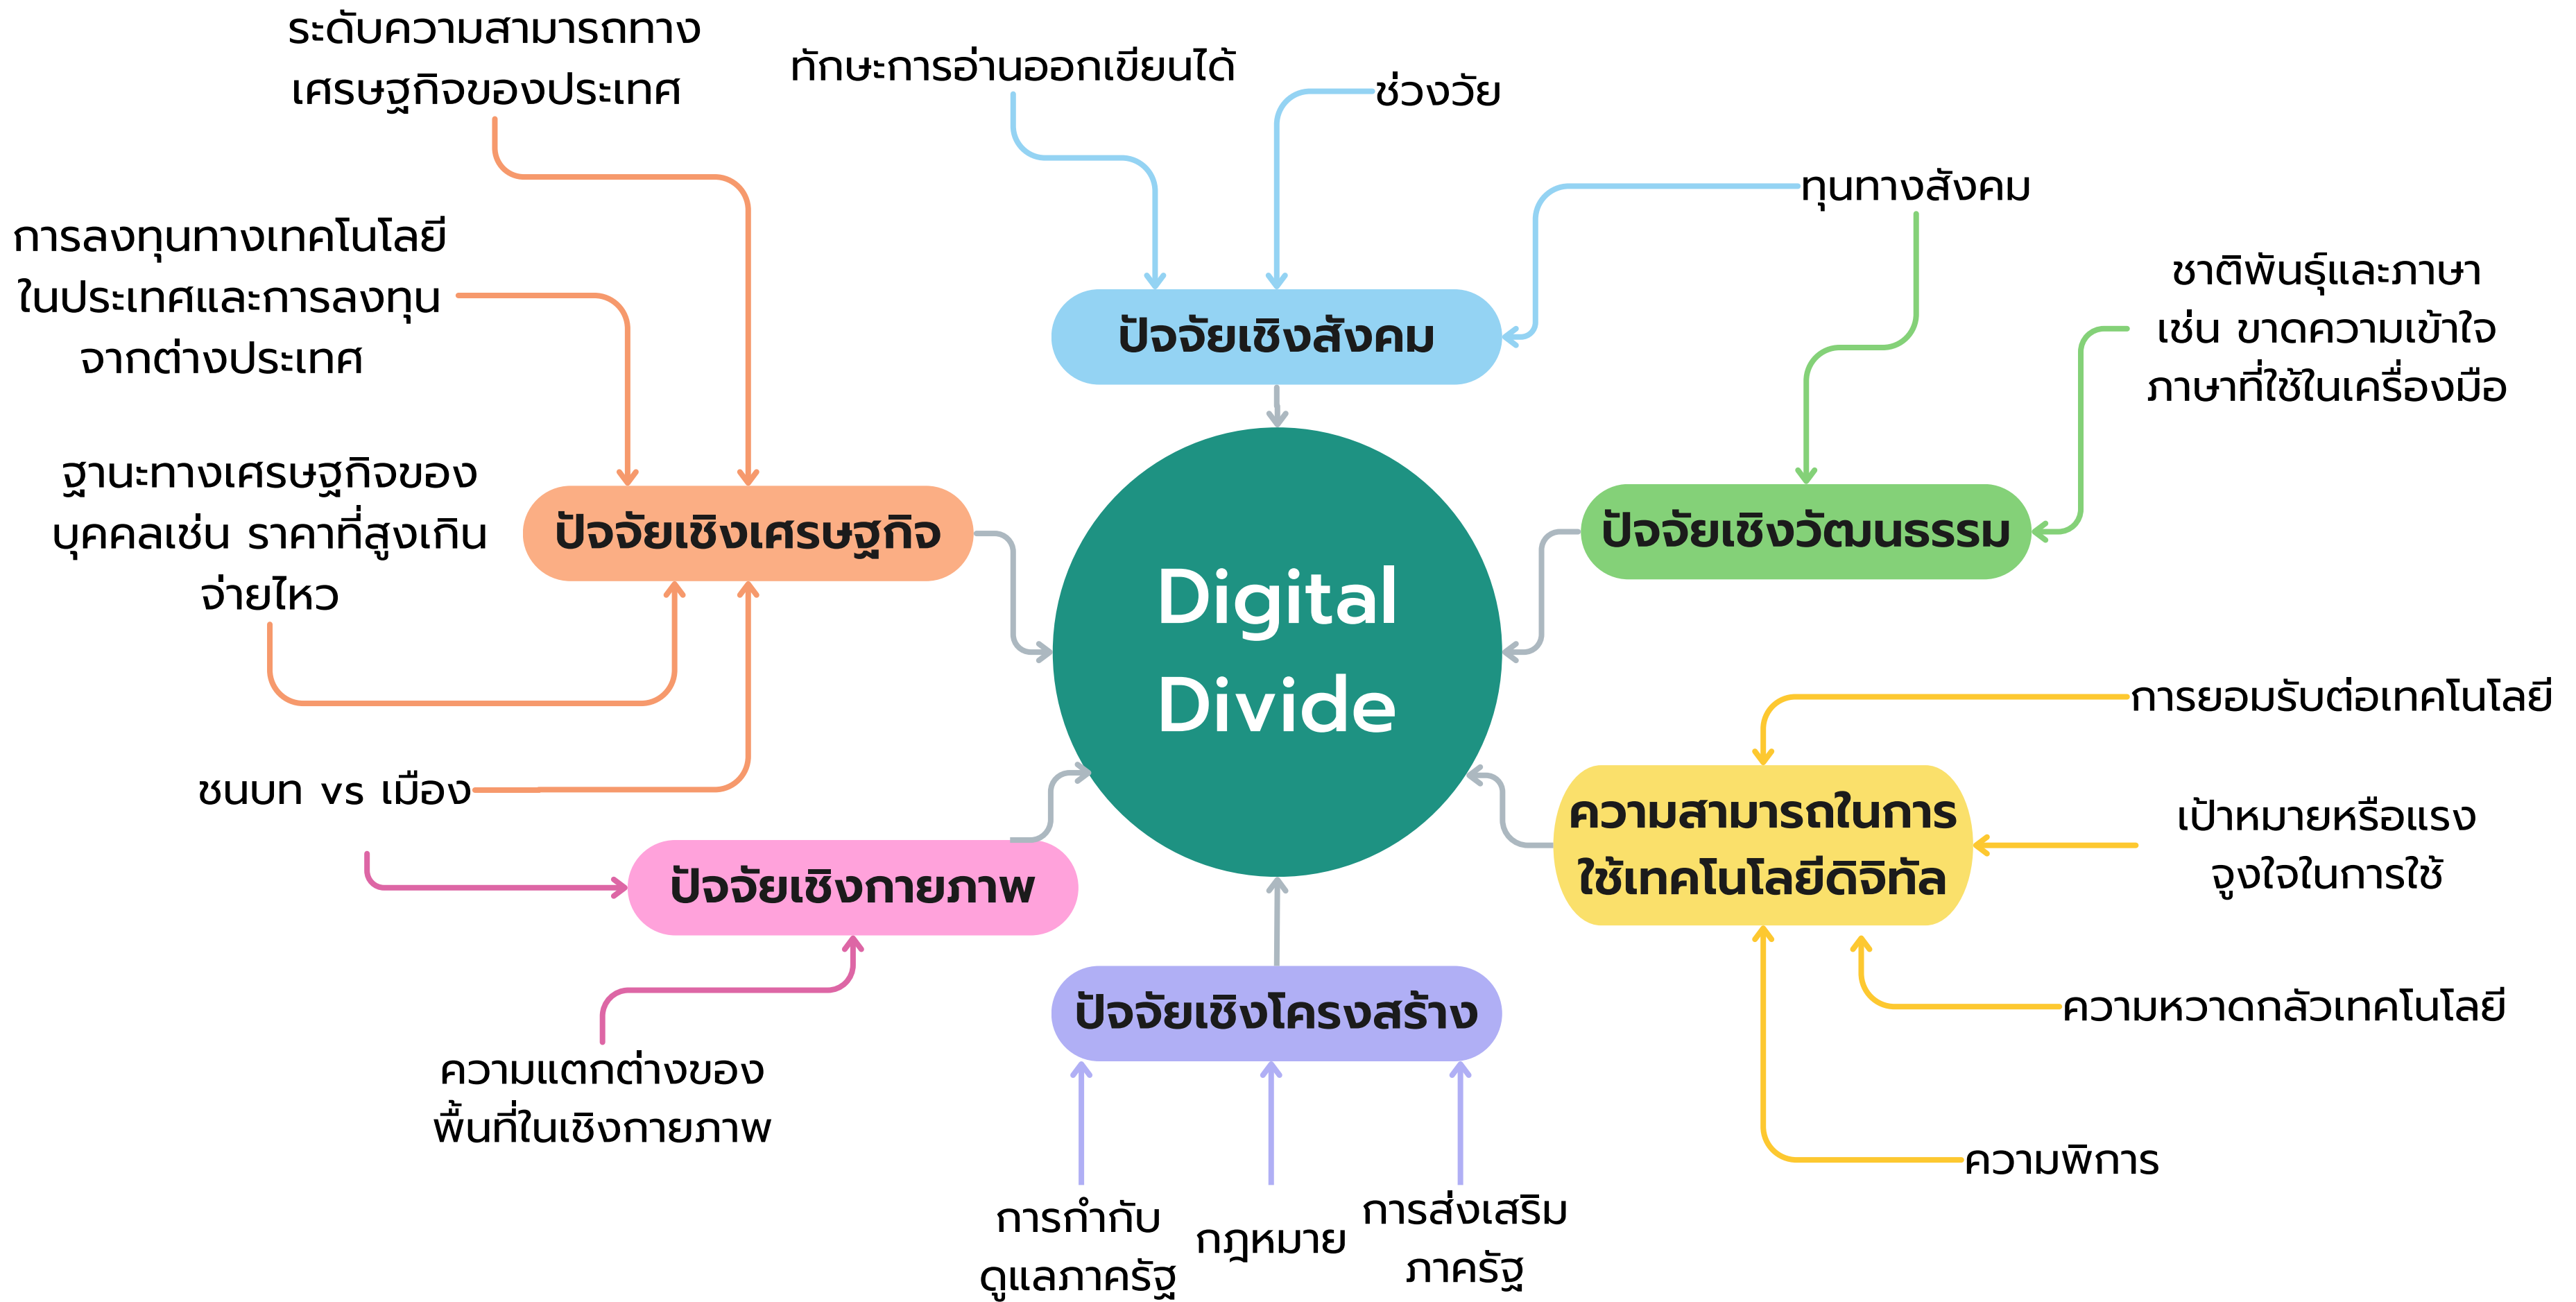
ระดับความสามารถทางเศรษฐกิจของประเทศ

ทักษะการอ่านออกเขียนได้

ช่วงวัย

ทุนทางสังคม

การลงทุนทางเทคโนโลยีในประเทศและการลงทุนจากต่างประเทศ

ปัจจัยเชิงสังคม

ชาติพันธุ์และภาษา เช่น ขาดความเข้าใจภาษาที่ใช้ในเครื่องมือ

ฐานะทางเศรษฐกิจของบุคคลเช่น ราคาที่สูงเกินจ่ายไหว

ปัจจัยเชิงเศรษฐกิจ

Digital Divide

ปัจจัยเชิงวัฒนธรรม

การยอมรับต่อเทคโนโลยี

ชนบท vs เมือง

ความสามารถในการใช้เทคโนโลยีดิจิทัล

เป้าหมายหรือแรงจูงใจในการใช้

ปัจจัยเชิงกายภาพ

ความหวาดกลัวเทคโนโลยี

ปัจจัยเชิงโครงสร้าง

ความแตกต่างของพื้นที่ในเชิงกายภาพ

ความพิการ

การกำกับดูแลภาครัฐ

กฎหมาย

การส่งเสริมภาครัฐ